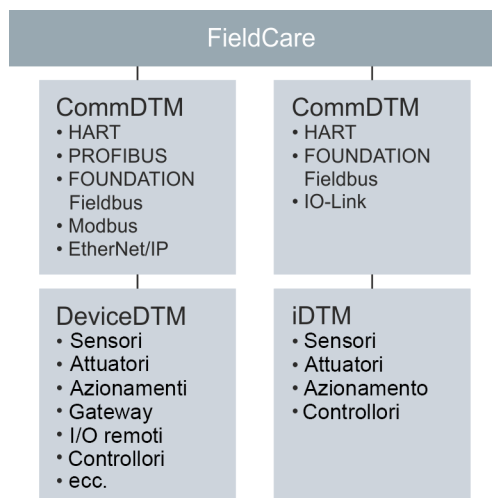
FieldCare

CommDTM
• HART
• PROFIBUS
• FOUNDATION Fieldbus
• Modbus
• EtherNet/IP

CommDTM
• HART
• FOUNDATION Fieldbus
• IO-Link

DeviceDTM
• Sensori
• Attuatori
• Azionamenti
• Gateway
• I/O remoti
• Controllori
• ecc.

iDTM
• Sensori
• Attuatori
• Azionamento
• Controllori